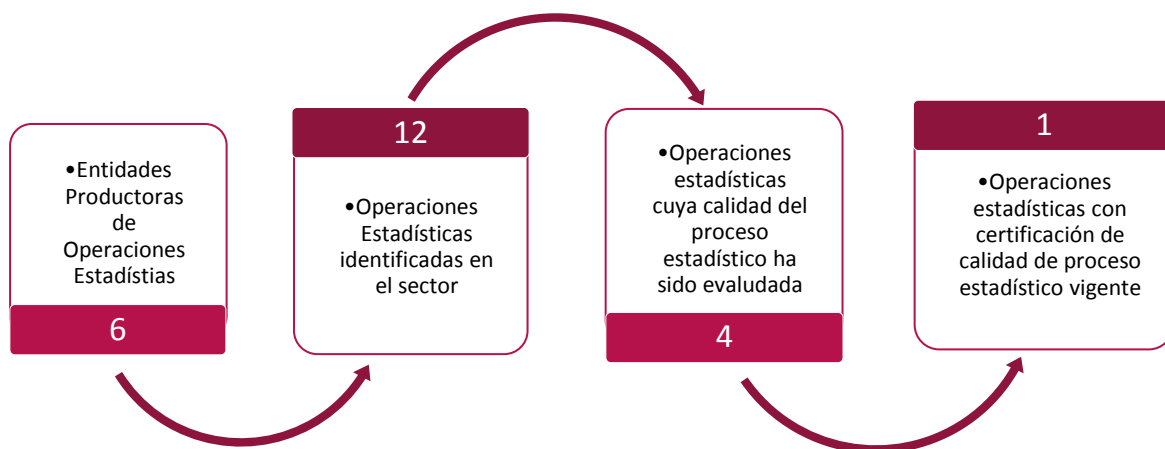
•Entidades Productoras de Operaciones Estadístias

6

12

•Operaciones Estadísticas identificadas en el sector

•Operaciones estadísticas cuya calidad del proceso estadístico ha sido evaluada

4

1

•Operaciones estadísticas con certificación de calidad de proceso estadístico vigente